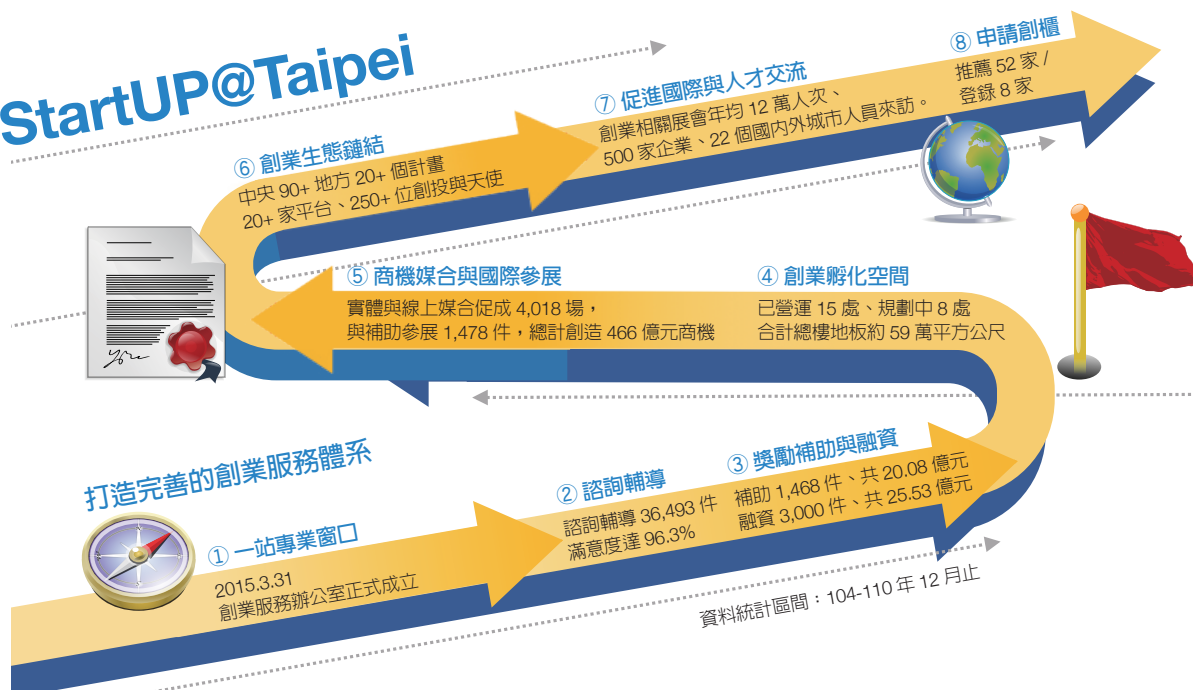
StartUP@Taipei

⑧ 申請創櫃
推薦 52 家 /
登錄 8 家

⑦ 促進國際與人才交流
創業相關展會年均 12 萬人次、
500 家企業、22 個國內外城市人員來訪。

⑥ 創業生態鏈結
中央 90+ 地方 20+ 個計畫
20+ 家平台、250+ 位創投與天使

⑤ 商機媒合與國際參展
實體與線上媒合促成 4,018 場，
與補助參展 1,478 件，總計創造 466 億元商機

④ 創業孵化空間
已營運 15 處、規劃中 8 處
合計總樓地板約 59 萬平方公尺

打造完善的創業服務體系

③ 獎勵補助與融資
補助 1,468 件、共 20.08 億元
融資 3,000 件、共 25.53 億元

② 諮詢輔導
諮詢輔導 36,493 件
滿意度達 96.3%

① 一站專業窗口
2015.3.31
創業服務辦公室正式成立

資料統計區間：104-110 年 12 月止